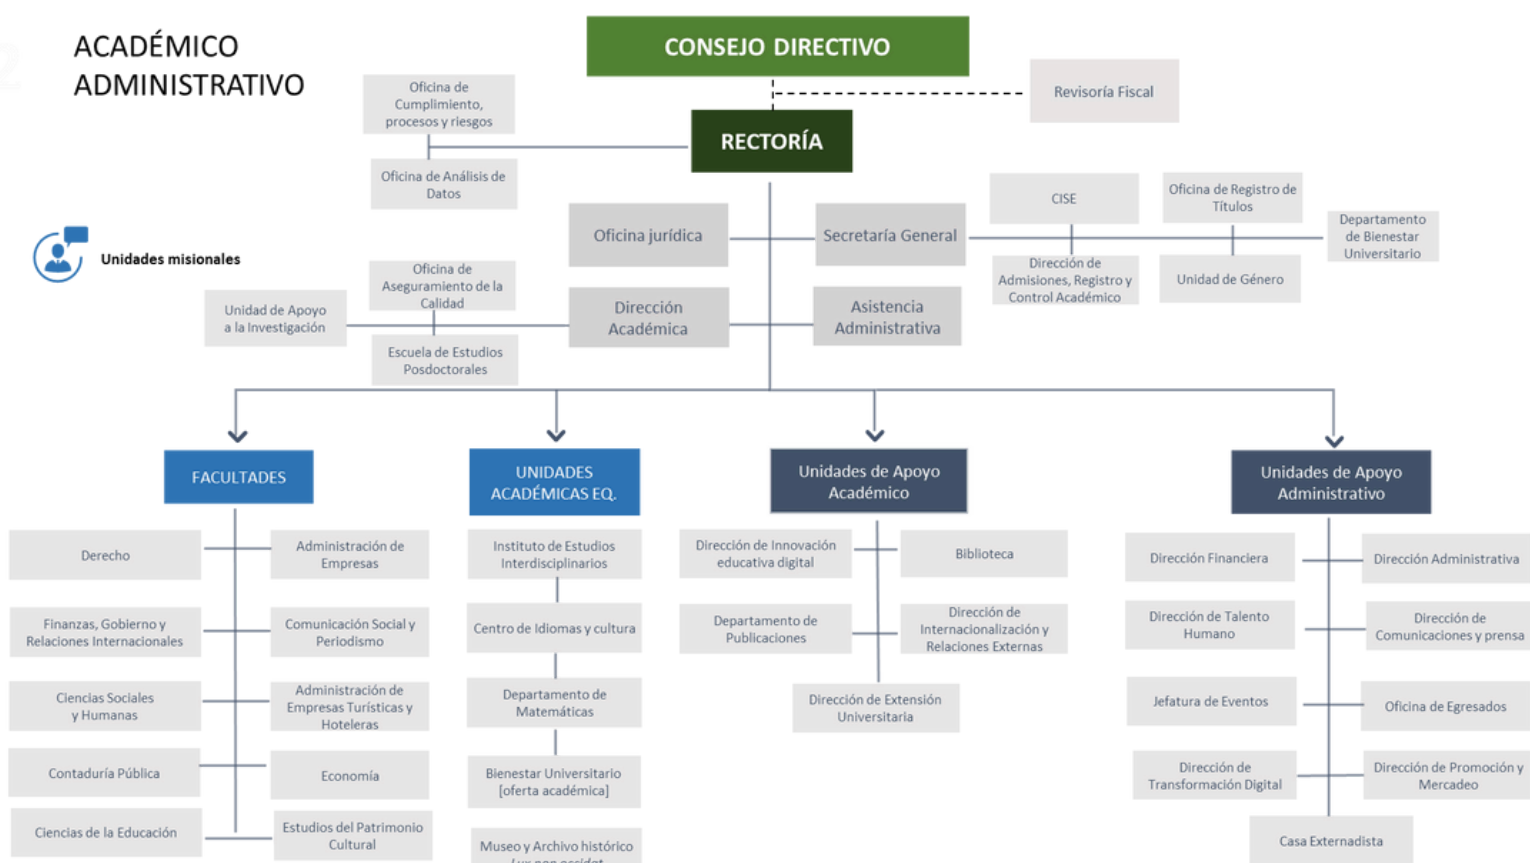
ACADÉMICO ADMINISTRATIVO

CONSEJO DIRECTIVO

Revisoría Fiscal

Oficina de Cumplimiento, procesos y riesgos

Oficina de Análisis de Datos

RECTORÍA

Oficina jurídica

Secretaría General

CISE

Oficina de Registro de Títulos

Departamento de Bienestar Universitario

Dirección de Admisiones, Registro y Control Académico

Unidad de Género

Unidades misionales

Oficina de Aseguramiento de la Calidad

Unidad de Apoyo a la Investigación

Dirección Académica

Asistencia Administrativa

Escuela de Estudios Posdoctorales

FACULTADES

Derecho

Administración de Empresas

Finanzas, Gobierno y Relaciones Internacionales

Comunicación Social y Periodismo

Ciencias Sociales y Humanas

Administración de Empresas Turísticas y Hoteleras

Contaduría Pública

Economía

Ciencias de la Educación

Estudios del Patrimonio Cultural

UNIDADES ACADÉMICAS EQ.

Instituto de Estudios Interdisciplinarios

Centro de Idiomas y cultura

Departamento de Matemáticas

Bienestar Universitario [oferta académica]

Museo y Archivo histórico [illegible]

Unidades de Apoyo Académico

Dirección de Innovación educativa digital

Biblioteca

Departamento de Publicaciones

Dirección de Internacionalización y Relaciones Externas

Dirección de Extensión Universitaria

Unidades de Apoyo Administrativo

Dirección Financiera

Dirección Administrativa

Dirección de Talento Humano

Dirección de Comunicaciones y prensa

Jefatura de Eventos

Oficina de Egresados

Dirección de Transformación Digital

Dirección de Promoción y Mercadeo

Casa Externadista